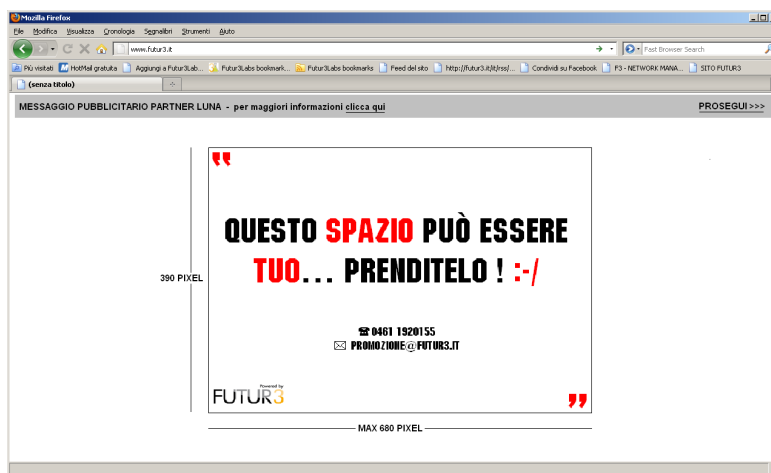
Mozilla Firefox

File Modifica Visualizza Cronologia Segnalibri Strumenti Aiuto

www.futur3.it

Fast Browser Search

Più visitati HotMail gratuita Aggiungi a Futur3Lab... Futur3Labs bookmark... Futur3Labs bookmarks Feed del sito http://futur3.it/it/rss/... Condividi su Facebook F3 - NETWORK MANA... SITO FUTUR3

(senza titolo)

MESSAGGIO PUBBLICITARIO PARTNER LUNA - per maggiori informazioni clicca qui

PROSEGUI >>>

390 PIXEL

"

QUESTO SPAZIO PUÒ ESSERE TUO... PRENDITELO ! :-/

☎ 0461 1920155
✉ PROMOZIONE@FUTUR3.IT

Powered by
FUTUR3

"

MAX 680 PIXEL